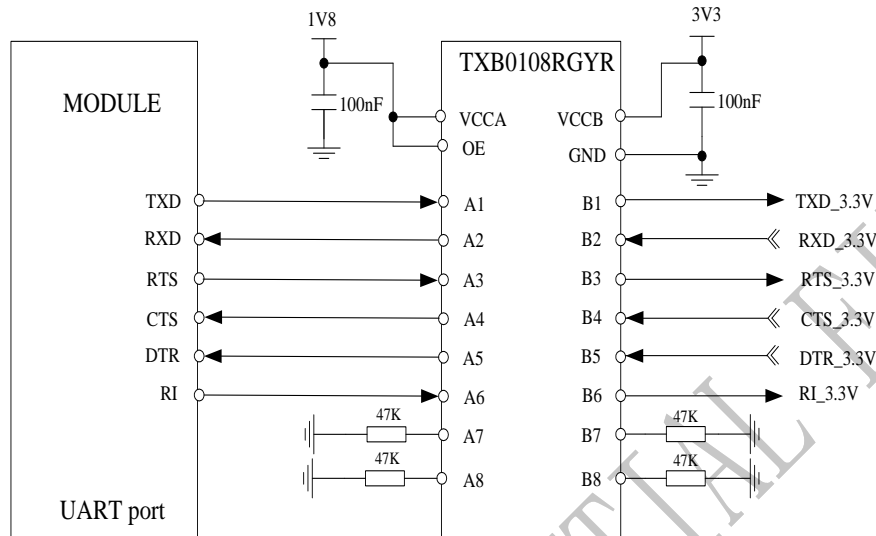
1V8

3V3

TXB0108RGYR

MODULE

100nF

VCCA

OE

VCCB

GND

100nF

TXD

A1

B1

TXD_3.3V

RXD

A2

B2

RXD_3.3V

RTS

A3

B3

RTS_3.3V

CTS

A4

B4

CTS_3.3V

DTR

A5

B5

DTR_3.3V

RI

A6

B6

RI_3.3V

47K

A7

B7

47K

47K

A8

B8

47K

UART port

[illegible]